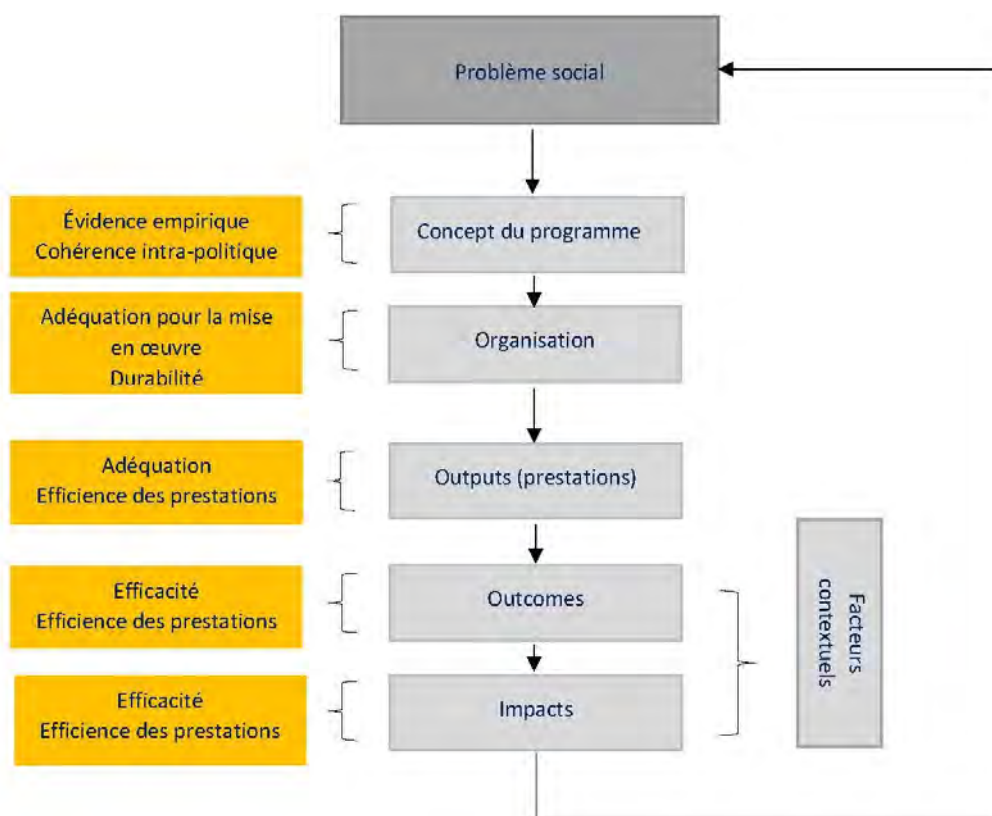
Problème social

Évidence empirique
Cohérence intra-politique

Concept du programme

Adéquation pour la mise en œuvre
Durabilité

Organisation

Adéquation
Efficience des prestations

Outputs (prestations)

Efficacité
Efficience des prestations

Outcomes

Efficacité
Efficience des prestations

Impacts

Facteurs contextuels